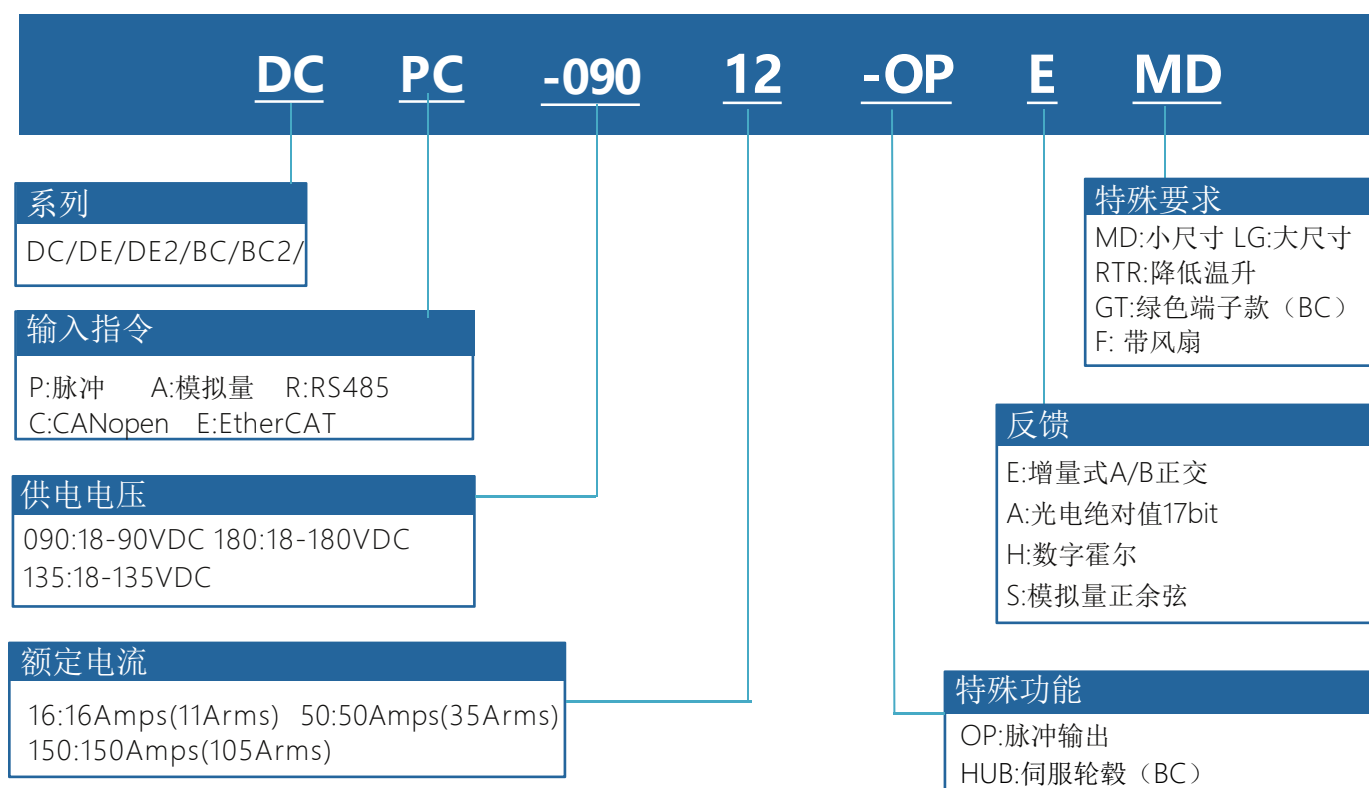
DC PC -090 12 -OP E MD

系列
DC/DE/DE2/BC/BC2/

输入指令
P:脉冲 A:模拟量 R:RS485
C:CANopen E:EtherCAT

供电电压
090:18-90VDC 180:18-180VDC
135:18-135VDC

额定电流
16:16Amps(11Arms) 50:50Amps(35Arms)
150:150Amps(105Arms)

特殊要求
MD:小尺寸 LG:大尺寸
RTR:降低温升
GT:绿色端子款（BC）
F: 带风扇

反馈
E:增量式A/B正交
A:光电绝对值17bit
H:数字霍尔
S:模拟量正余弦

特殊功能
OP:脉冲输出
HUB:伺服轮毂（BC）